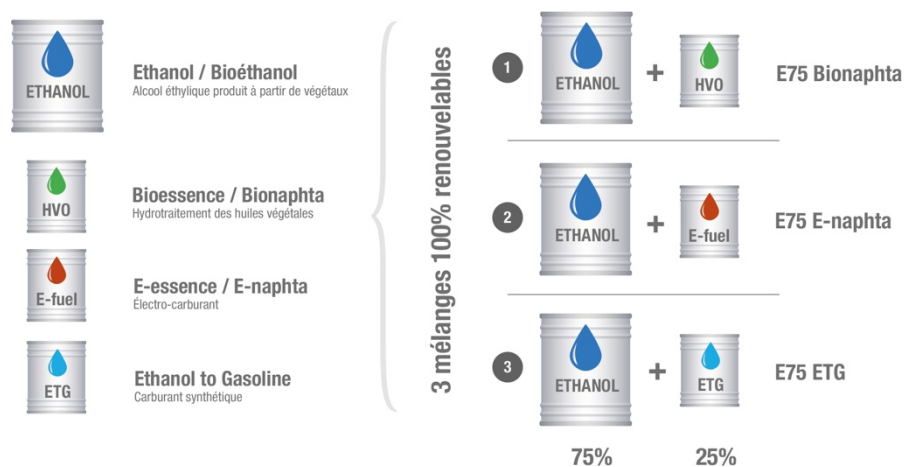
ETHANOL

Ethanol / Bioéthanol
Alcool éthylique produit à partir de végétaux

HVO

Bioessence / Bionaphta
Hydrotraitement des huiles végétales

E-fuel

E-essence / E-naphta
Électro-carburant

ETG

Ethanol to Gasoline
Carburant synthétique

3 mélanges 100% renouvelables

1 ETHANOL + HVO E75 Bionaphta

2 ETHANOL + E-fuel E75 E-naphta

3 ETHANOL + ETG E75 ETG

75% 25%